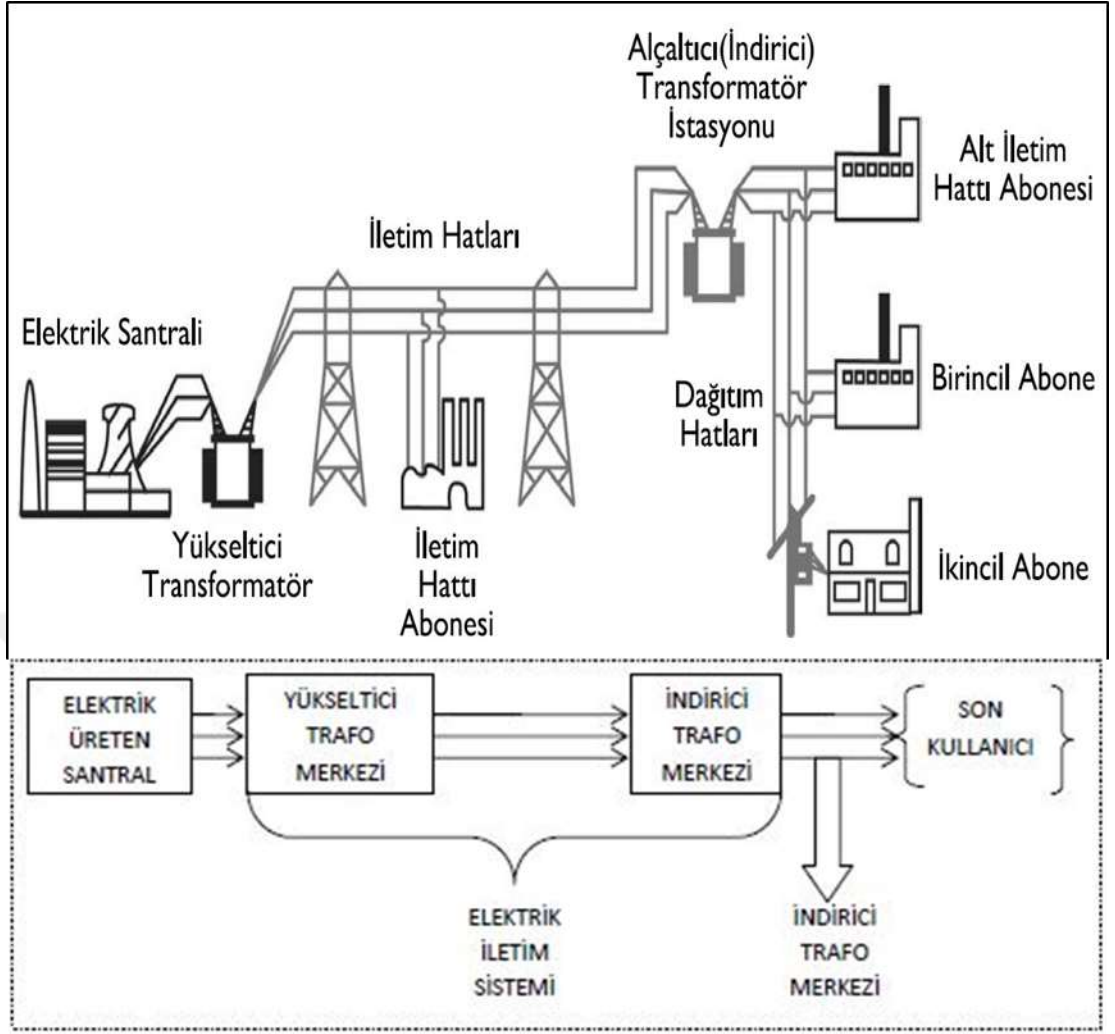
Alçaltıcı(İndirici) Transformatör İstasyonu

Alt İletim Hattı Abonesi

İletim Hatları

Elektrik Santrali

Birincil Abone

Dağıtım Hatları

Yükseltici Transformatör

İletim Hattı Abonesi

İkincil Abone

ELEKTRİK ÜRETEN SANTRAL

YÜKSELTİCİ TRAFO MERKEZİ

İNDİRİCİ TRAFO MERKEZİ

SON KULLANICI

ELEKTRİK İLETİM SİSTEMİ

İNDİRİCİ TRAFO MERKEZİ